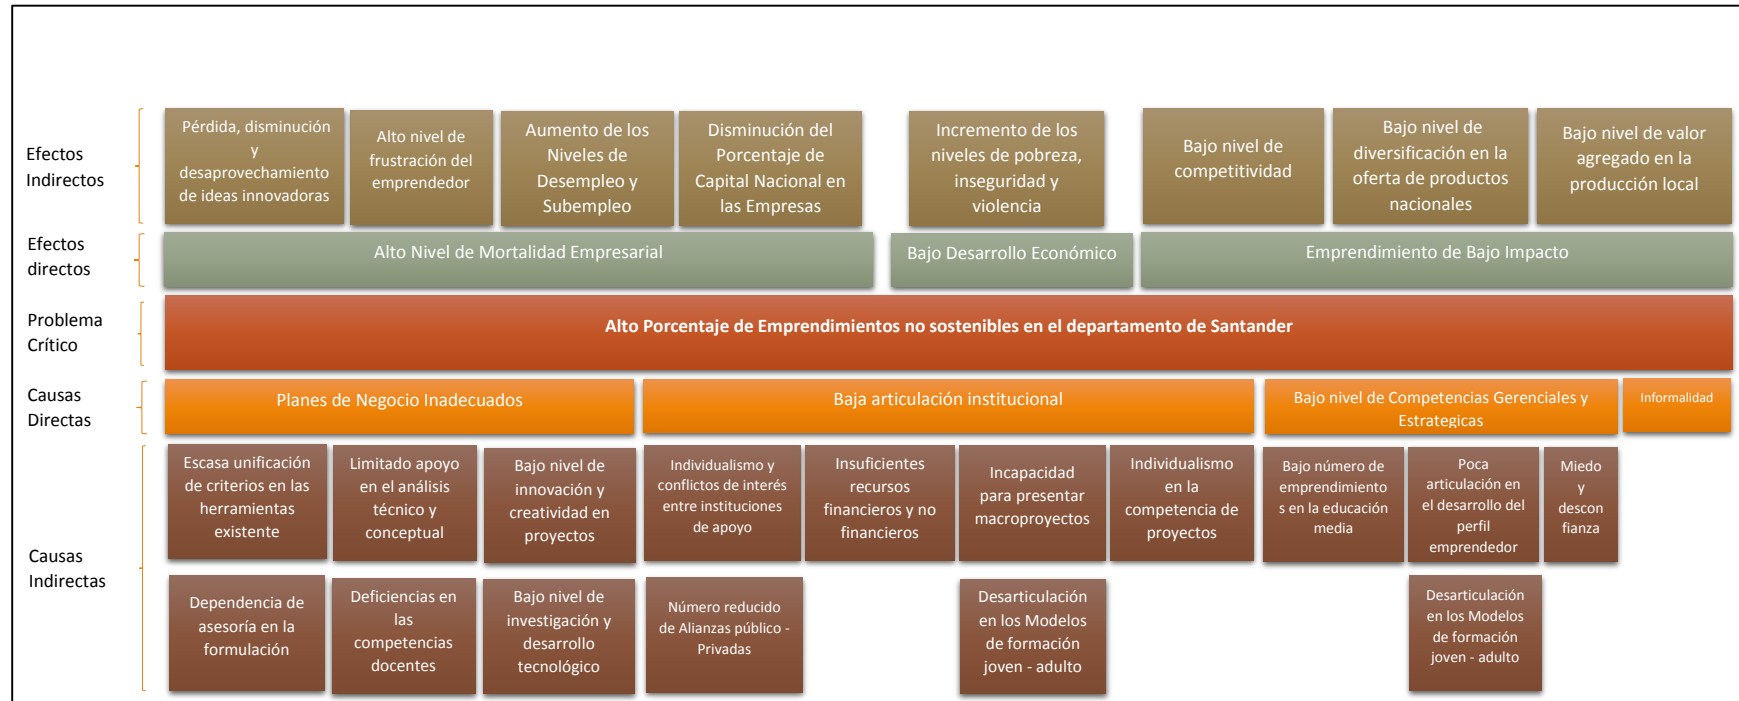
Efectos Indirectos

Pérdida, disminución y desaprovechamiento de ideas innovadoras

Alto nivel de frustración del emprendedor

Aumento de los Niveles de Desempleo y Subempleo

Disminución del Porcentaje de Capital Nacional en las Empresas

Incremento de los niveles de pobreza, inseguridad y violencia

Bajo nivel de competitividad

Bajo nivel de diversificación en la oferta de productos nacionales

Bajo nivel de valor agregado en la producción local

Efectos directos

Alto Nivel de Mortalidad Empresarial

Bajo Desarrollo Económico

Emprendimiento de Bajo Impacto

Problema Crítico

Alto Porcentaje de Emprendimientos no sostenibles en el departamento de Santander

Causas Directas

Planes de Negocio Inadecuados

Baja articulación institucional

Bajo nivel de Competencias Gerenciales y Estrategicas

Informalidad

Causas Indirectas

Escasa unificación de criterios en las herramientas existente

Limitado apoyo en el análisis técnico y conceptual

Bajo nivel de innovación y creatividad en proyectos

Individualismo y conflictos de interés entre instituciones de apoyo

Insuficientes recursos financieros y no financieros

Incapacidad para presentar macroproyectos

Individualismo en la competencia de proyectos

Bajo número de emprendimientos en la educación media

Poca articulación en el desarrollo del perfil emprendedor

Miedo y desconfianza

Dependencia de asesoría en la formulación

Deficiencias en las competencias docentes

Bajo nivel de investigación y desarrollo tecnológico

Número reducido de Alianzas público - Privadas

Desarticulación en los Modelos de formación joven - adulto

Desarticulación en los Modelos de formación joven - adulto